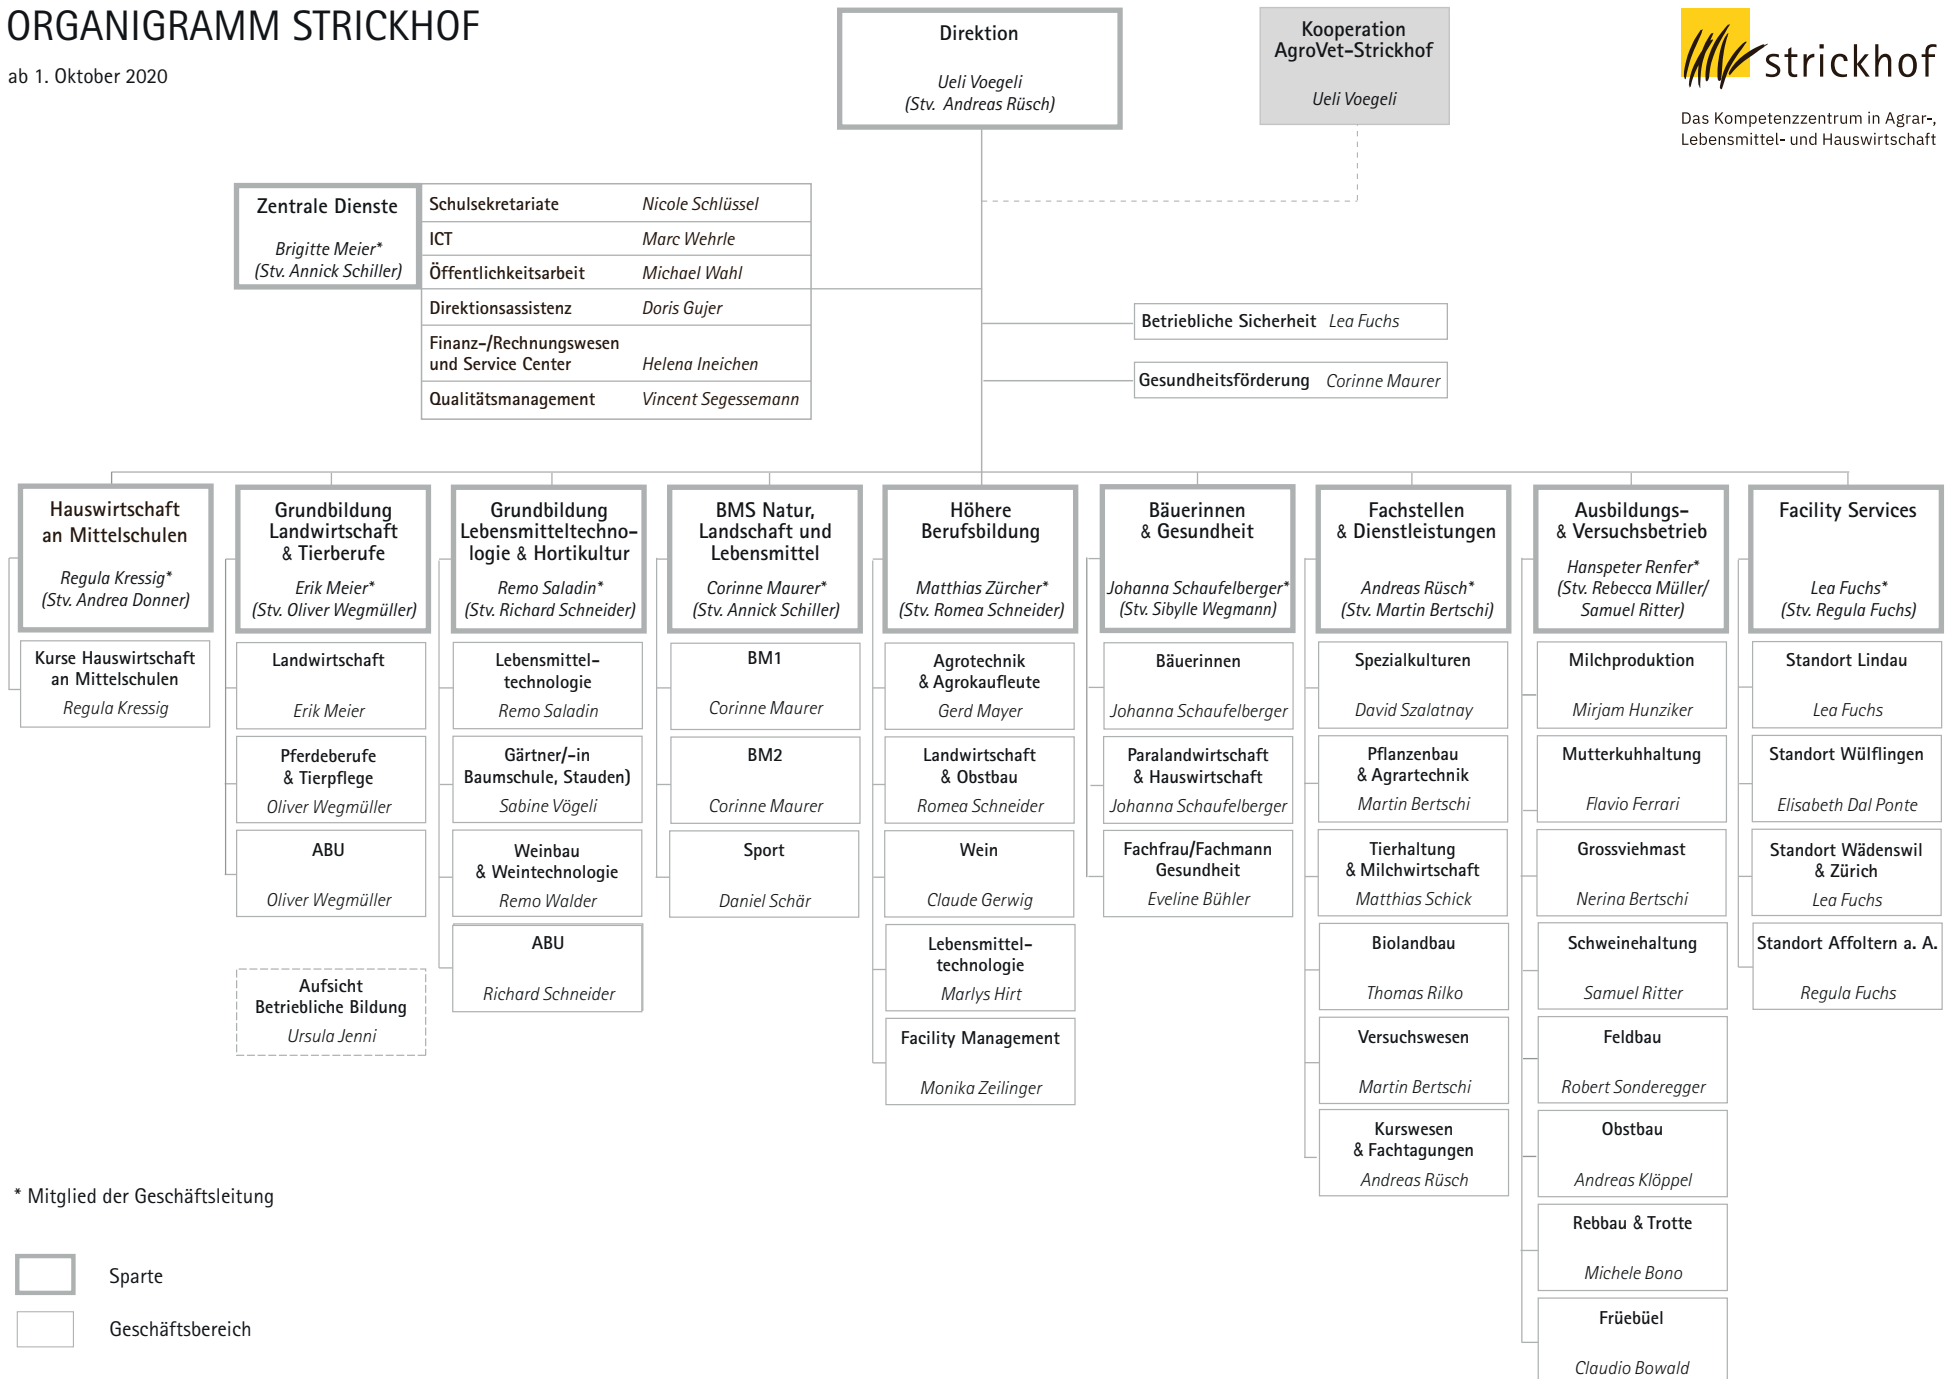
ORGANIGRAMM STRICKHOF

ab 1. Oktober 2020

Direktion

Ueli Voegeli
(Stv. Andreas Rüsch)

Kooperation AgroVet-Strickhof

Ueli Voegeli

strickhof

Das Kompetenzzentrum in Agrar-, Lebensmittel- und Hauswirtschaft

Zentrale Dienste

Brigitte Meier*
(Stv. Annick Schiller)

| Schulsekretariate | Nicole Schlüssel |
|---|---|
| ICT | Marc Wehrle |
| Öffentlichkeitsarbeit | Michael Wahl |
| Direktionsassistenz | Doris Gujer |
| Finanz-/Rechnungswesen und Service Center | Helena Ineichen |
| Qualitätsmanagement | Vincent Segessemann |

Betriebliche Sicherheit Lea Fuchs

Gesundheitsförderung Corinne Maurer

Hauswirtschaft an Mittelschulen
Regula Kressig*
(Stv. Andrea Donner)

Kurse Hauswirtschaft an Mittelschulen
Regula Kressig

Grundbildung Landwirtschaft & Tierberufe
Erik Meier*
(Stv. Oliver Wegmüller)

Landwirtschaft
Erik Meier

Pferdeberufe & Tierpflege
Oliver Wegmüller

ABU
Oliver Wegmüller

Aufsicht Betriebliche Bildung
Ursula Jenni

Grundbildung Lebensmitteltechnologie & Hortikultur
Remo Saladin*
(Stv. Richard Schneider)

Lebensmitteltechnologie
Remo Saladin

Gärtner/-in Baumschule, Stauden)
Sabine Vögeli

Weinbau & Weintechnologie
Remo Walder

ABU
Richard Schneider

BMS Natur, Landschaft und Lebensmittel
Corinne Maurer*
(Stv. Annick Schiller)

BM1
Corinne Maurer

BM2
Corinne Maurer

Sport
Daniel Schär

Höhere Berufsbildung
Matthias Zürcher*
(Stv. Romea Schneider)

Agrotechnik & Agrokaufleute
Gerd Mayer

Landwirtschaft & Obstbau
Romea Schneider

Wein
Claude Gerwig

Lebensmitteltechnologie
Marlys Hirt

Facility Management
Monika Zeilinger

Bäuerinnen & Gesundheit
Johanna Schaufelberger*
(Stv. Sibylle Wegmann)

Bäuerinnen
Johanna Schaufelberger

Paralandwirtschaft & Hauswirtschaft
Johanna Schaufelberger

Fachfrau/Fachmann Gesundheit
Eveline Bühler

Fachstellen & Dienstleistungen
Andreas Rüsch*
(Stv. Martin Bertschi)

Spezialkulturen
David Szalatnay

Pflanzenbau & Agrartechnik
Martin Bertschi

Tierhaltung & Milchwirtschaft
Matthias Schick

Biolandbau
Thomas Rilko

Versuchswesen
Martin Bertschi

Kurswesen & Fachtagungen
Andreas Rüsch

Ausbildungs- & Versuchsbetrieb
Hanspeter Renfer*
(Stv. Rebecca Müller/ Samuel Ritter)

Milchproduktion
Mirjam Hunziker

Mutterkuhhaltung
Flavio Ferrari

Grossviehmast
Nerina Bertschi

Schweinehaltung
Samuel Ritter

Feldbau
Robert Sonderegger

Obstbau
Andreas Klöppel

Rebbau & Trotte
Michele Bono

Früebüel
Claudio Bowald

Facility Services
Lea Fuchs*
(Stv. Regula Fuchs)

Standort Lindau
Lea Fuchs

Standort Wülflingen
Elisabeth Dal Ponte

Standort Wädenswil & Zürich
Lea Fuchs

Standort Affoltern a. A.
Regula Fuchs

* Mitglied der Geschäftsleitung

Sparte

Geschäftsbereich